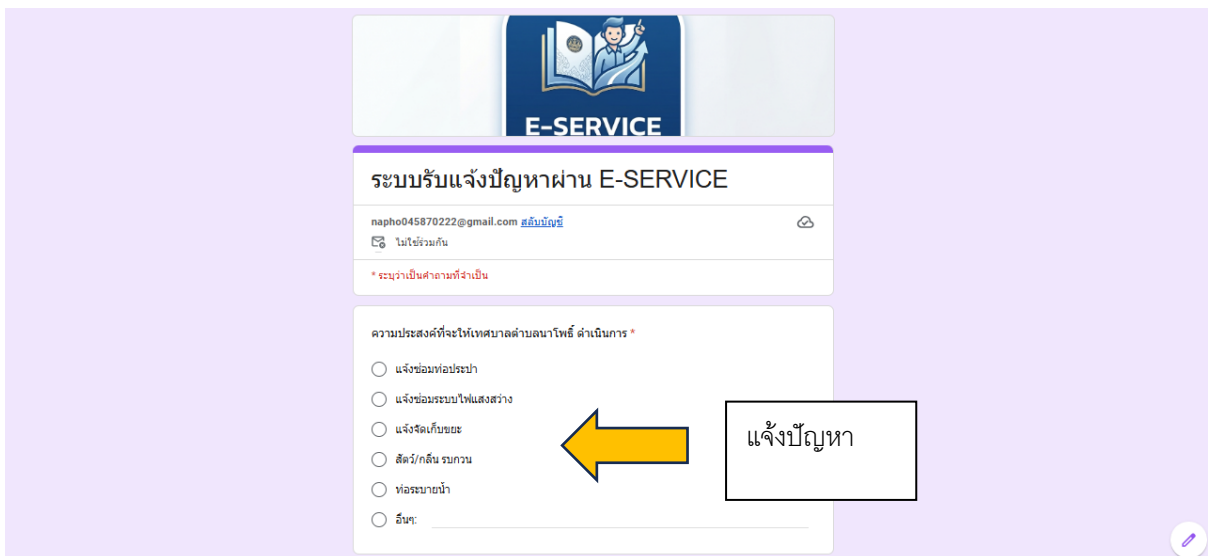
E-SERVICE

ระบบรับแจ้งปัญหาผ่าน E-SERVICE

napho045870222@gmail.com สลับบัญชี

ไม่ใช้ร่วมกัน

* ระบุว่าเป็นคำถามที่จำเป็น

ความประสงค์ที่จะให้เทศบาลตำบลนาโพธิ์ ดำเนินการ *

แจ้งซ่อมท่อประปา

แจ้งซ่อมระบบไฟแสงสว่าง

แจ้งจัดเก็บขยะ

สัตว์/กลิ่น รบกวน

ท่อระบายน้ำ

อื่นๆ:

แจ้งปัญหา